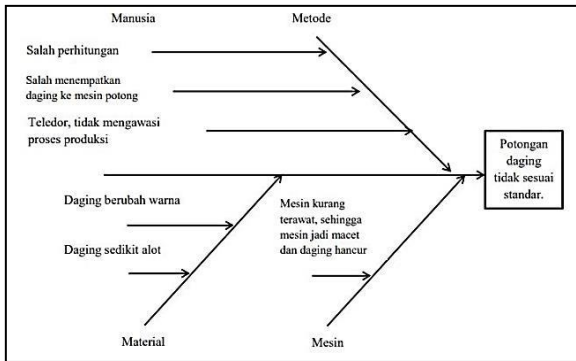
Manusia

Metode

Salah perhitungan

Salah menempatkan daging ke mesin potong

Teledor, tidak mengawasi proses produksi

Potongan daging tidak sesuai standar.

Daging berubah warna

Daging sedikit alot

Mesin kurang terawat, sehingga mesin jadi macet dan daging hancur

Material

Mesin